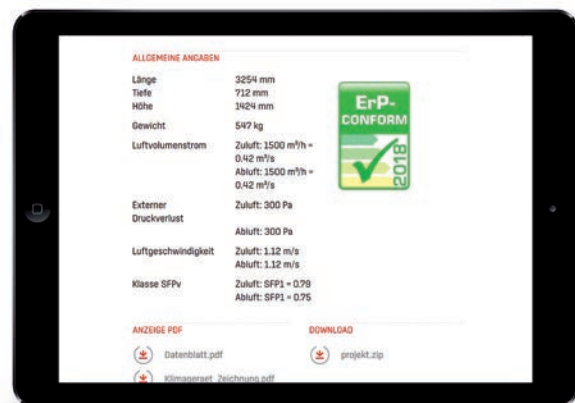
ALLGEMEINE ANGABEN

| | |
|---|---|
| Länge | 3254 mm |
| Tiefe | 712 mm |
| Höhe | 1424 mm |
| Gewicht | 547 kg |
| Luftvolumenstrom | Zuluft: 1500 m³/h = 0.42 m³/s<br>Abluft: 1500 m³/h = 0.42 m³/s |
| Externer Druckverlust | Zuluft: 300 Pa<br>Abluft: 300 Pa |
| Luftgeschwindigkeit | Zuluft: 1.12 m/s<br>Abluft: 1.12 m/s |
| Klasse SFPv | Zuluft: SFP1 = 0.79<br>Abluft: SFP1 = 0.75 |

ErP-CONFORM 2018

ANZEIGE PDF

Datenblatt.pdf

Klimageraet_Zeichnung.pdf

DOWNLOAD

projekt.zip